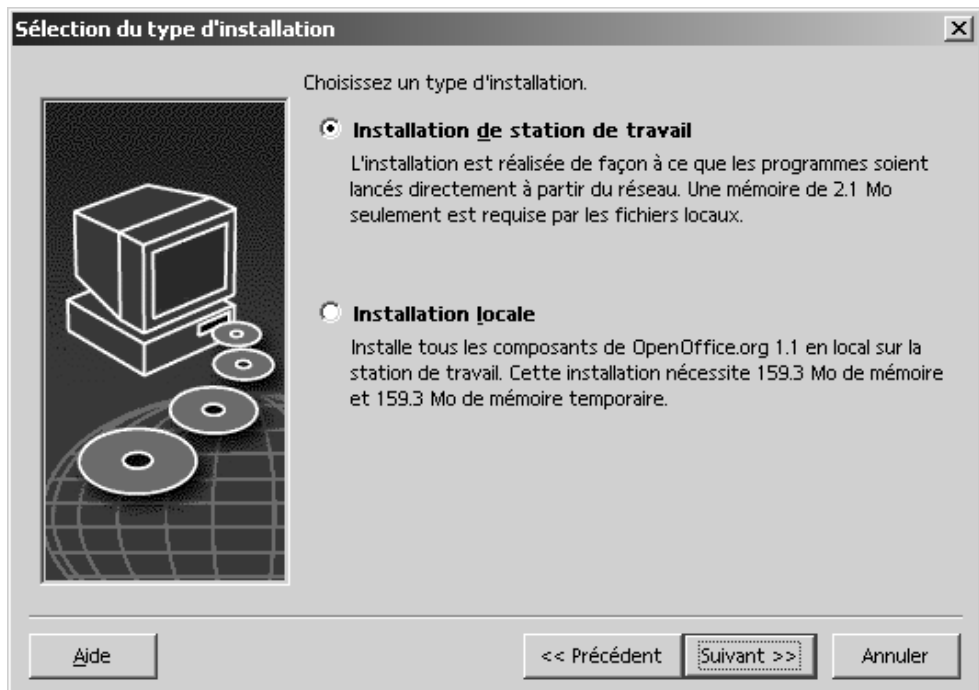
Sélection du type d'installation

Choisissez un type d'installation.

Installation de station de travail

L'installation est réalisée de façon à ce que les programmes soient lancés directement à partir du réseau. Une mémoire de 2.1 Mo seulement est requise par les fichiers locaux.

Installation locale

Installe tous les composants de OpenOffice.org 1.1 en local sur la station de travail. Cette installation nécessite 159.3 Mo de mémoire et 159.3 Mo de mémoire temporaire.

Aide

<< Précédent

Suivant >>

Annuler